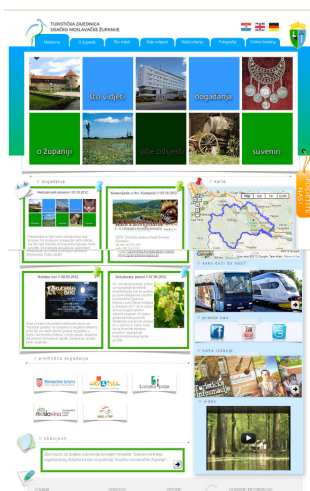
TURISTIČKA ZAJEDNICA
SISAČKO-MOSLAVAČKE ŽUPANIJE

Naslovnica | O županiji | Što vidjeti | Gdje odsjesti | Naša iskustva | Fotogalerija | Online booking

što vidjeti

događanja

o županiji

gdje odsjesti

suveniri

događanja

Najljepši kraj Hrvatske (?) 01.10.2012.

Kestenijada u Hrv. Kostajnici 11.10.2012.

karta

kako doći do nas?

pratite nas

Bučijada 06.10.2012.

Vinotočni jesen 07.10.2012.

naše iskustvo

video

preporuka događanja

obavijesti

Postanite nasi fan